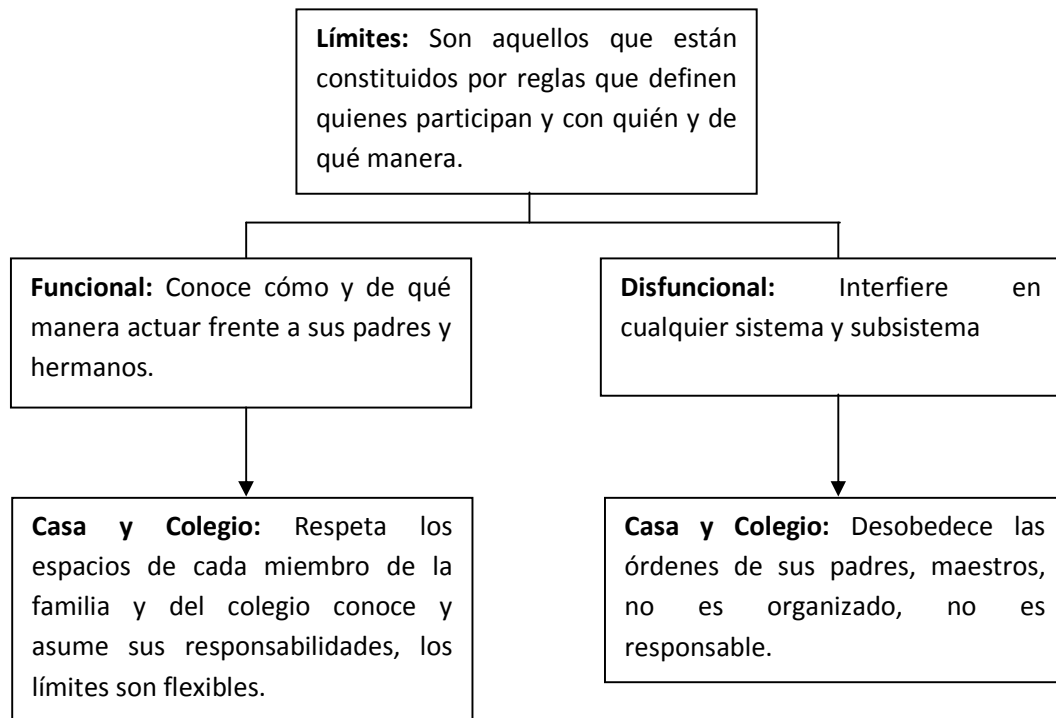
**Límites:** Son aquellos que están constituidos por reglas que definen quienes participan y con quién y de qué manera.

**Funcional:** Conoce cómo y de qué manera actuar frente a sus padres y hermanos.

**Casa y Colegio:** Respeta los espacios de cada miembro de la familia y del colegio conoce y asume sus responsabilidades, los límites son flexibles.

**Disfuncional:** Interfiere en cualquier sistema y subsistema

**Casa y Colegio:** Desobedece las órdenes de sus padres, maestros, no es organizado, no es responsable.